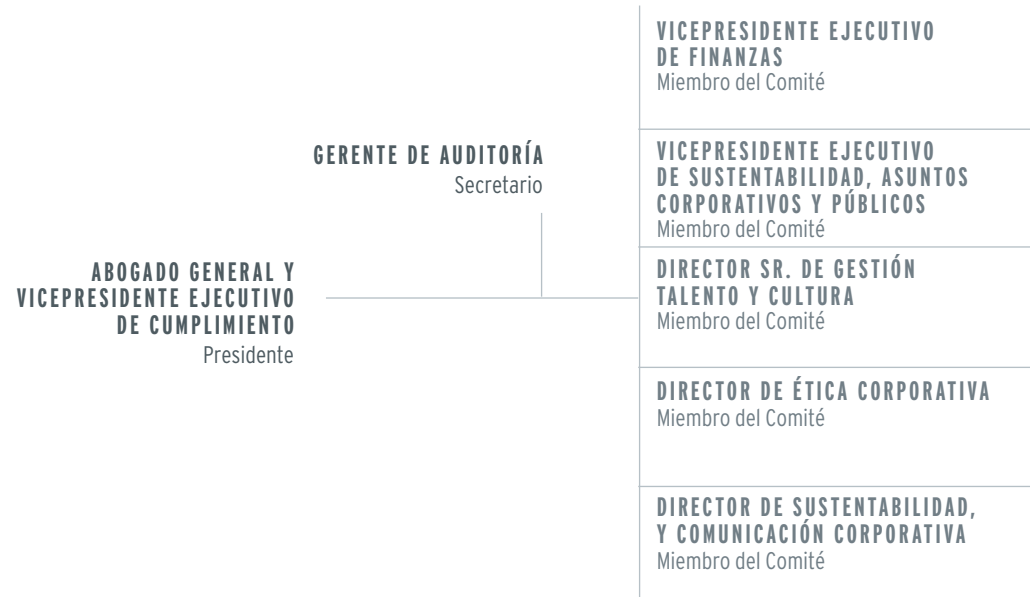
ABOGADO GENERAL Y VICEPRESIDENTE EJECUTIVO DE CUMPLIMIENTO
Presidente

GERENTE DE AUDITORÍA
Secretario

VICEPRESIDENTE EJECUTIVO DE FINANZAS
Miembro del Comité

VICEPRESIDENTE EJECUTIVO DE SUSTENTABILIDAD, ASUNTOS CORPORATIVOS Y PÚBLICOS
Miembro del Comité

DIRECTOR SR. DE GESTIÓN TALENTO Y CULTURA
Miembro del Comité

DIRECTOR DE ÉTICA CORPORATIVA
Miembro del Comité

DIRECTOR DE SUSTENTABILIDAD, Y COMUNICACIÓN CORPORATIVA
Miembro del Comité